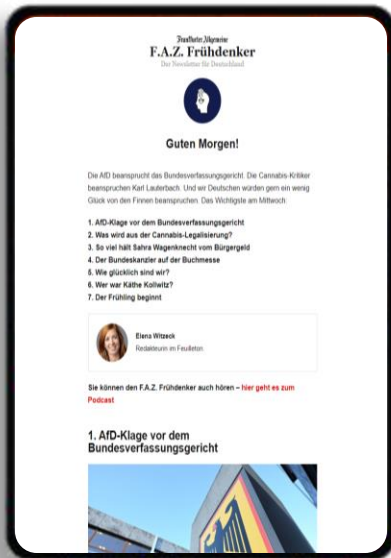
Frankfurter Allgemeine
F.A.Z. Frühdenker
Der Newsletter für Deutschland

Guten Morgen!

Die AfD beansprucht das Bundesverfassungsgericht. Die Cannabis-Kritiker beanspruchen Karl Lauterbach. Und wir Deutschen würden gern ein wenig Glück von den Finnen beanspruchen. Das Wichtigste am Mittwoch:

1. AfD-Klage vor dem Bundesverfassungsgericht
2. Was wird aus der Cannabis-Legalisierung?
3. So viel hält Sahra Wagenknecht vom Bürgergeld
4. Der Bundeskanzler auf der Buchmesse
5. Wie glücklich sind wir?
6. Wer war Käthe Kollwitz?
7. Der Frühling beginnt

Elena Witzeck
Redakteurin im Feuilleton

Sie können den F.A.Z. Frühdenker auch hören – hier geht es zum Podcast

1. AfD-Klage vor dem Bundesverfassungsgericht